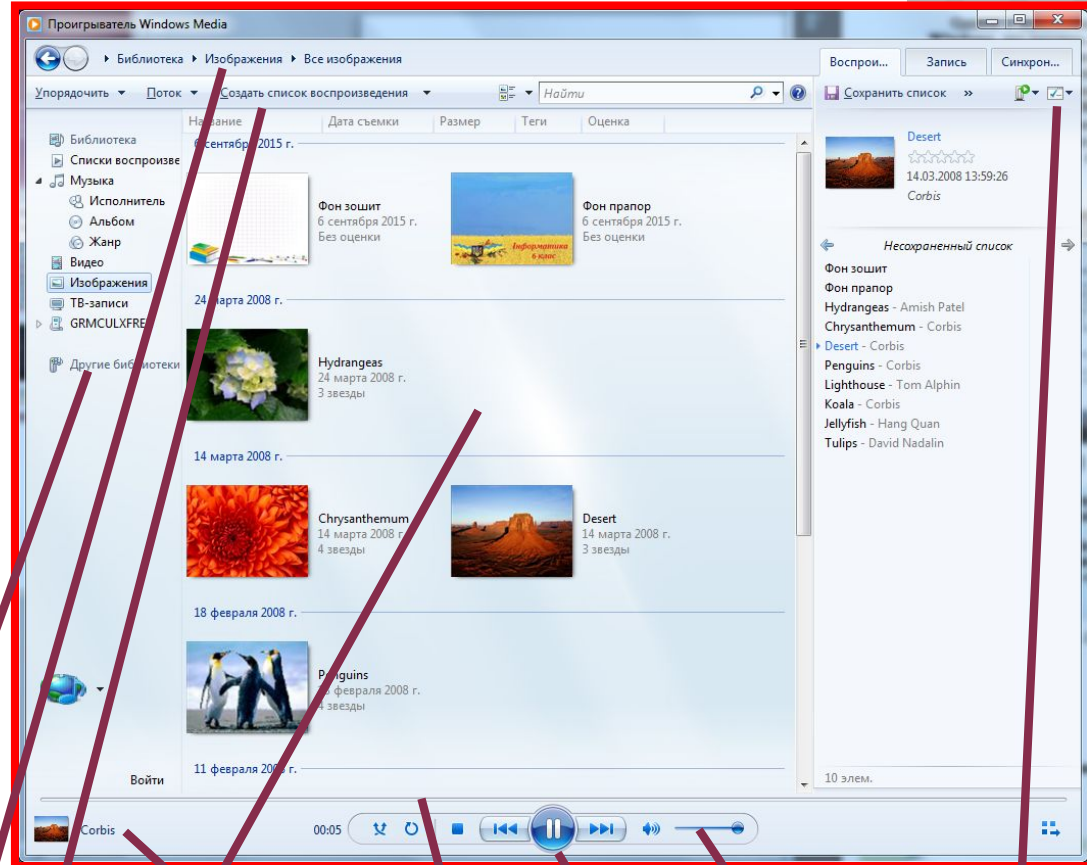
Проигрыватель Windows Media

Библиотека ▸ Изображения ▸ Все изображения

Воспрои... Запись Синхрон...

Упорядочить ▾ Поток ▾ Создать список воспроизведения ▾ Найти

Сохранить список »

Библиотека
Списки воспроизве
Музыка
Исполнитель
Альбом
Жанр
Видео
Изображения
ТВ-записи
GRMCULXFRE
Другие библиотеки

Название Дата съемки Размер Теги Оценка

6 сентября 2015 г.

Фон зошит
6 сентября 2015 г.
Без оценки

Фон прапор
6 сентября 2015 г.
Без оценки

Інформатика 6 клас

24 марта 2008 г.

Hydrangeas
24 марта 2008 г.
3 звезды

14 марта 2008 г.

Chrysanthemum
14 марта 2008 г.
4 звезды

Desert
14 марта 2008 г.
3 звезды

18 февраля 2008 г.

Penguins
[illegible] февраля 2008 г.
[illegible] звезды

11 февраля 2008 г.

Войти

Desert
14.03.2008 13:59:26
Corbis

Несохраненный список

Фон зошит
Фон прапор
Hydrangeas - Amish Patel
Chrysanthemum - Corbis
Desert - Corbis
Penguins - Corbis
Lighthouse - Tom Alphin
Koala - Corbis
Jellyfish - Hang Quan
Tulips - David Nadalin

10 элем.

Corbis 00:05